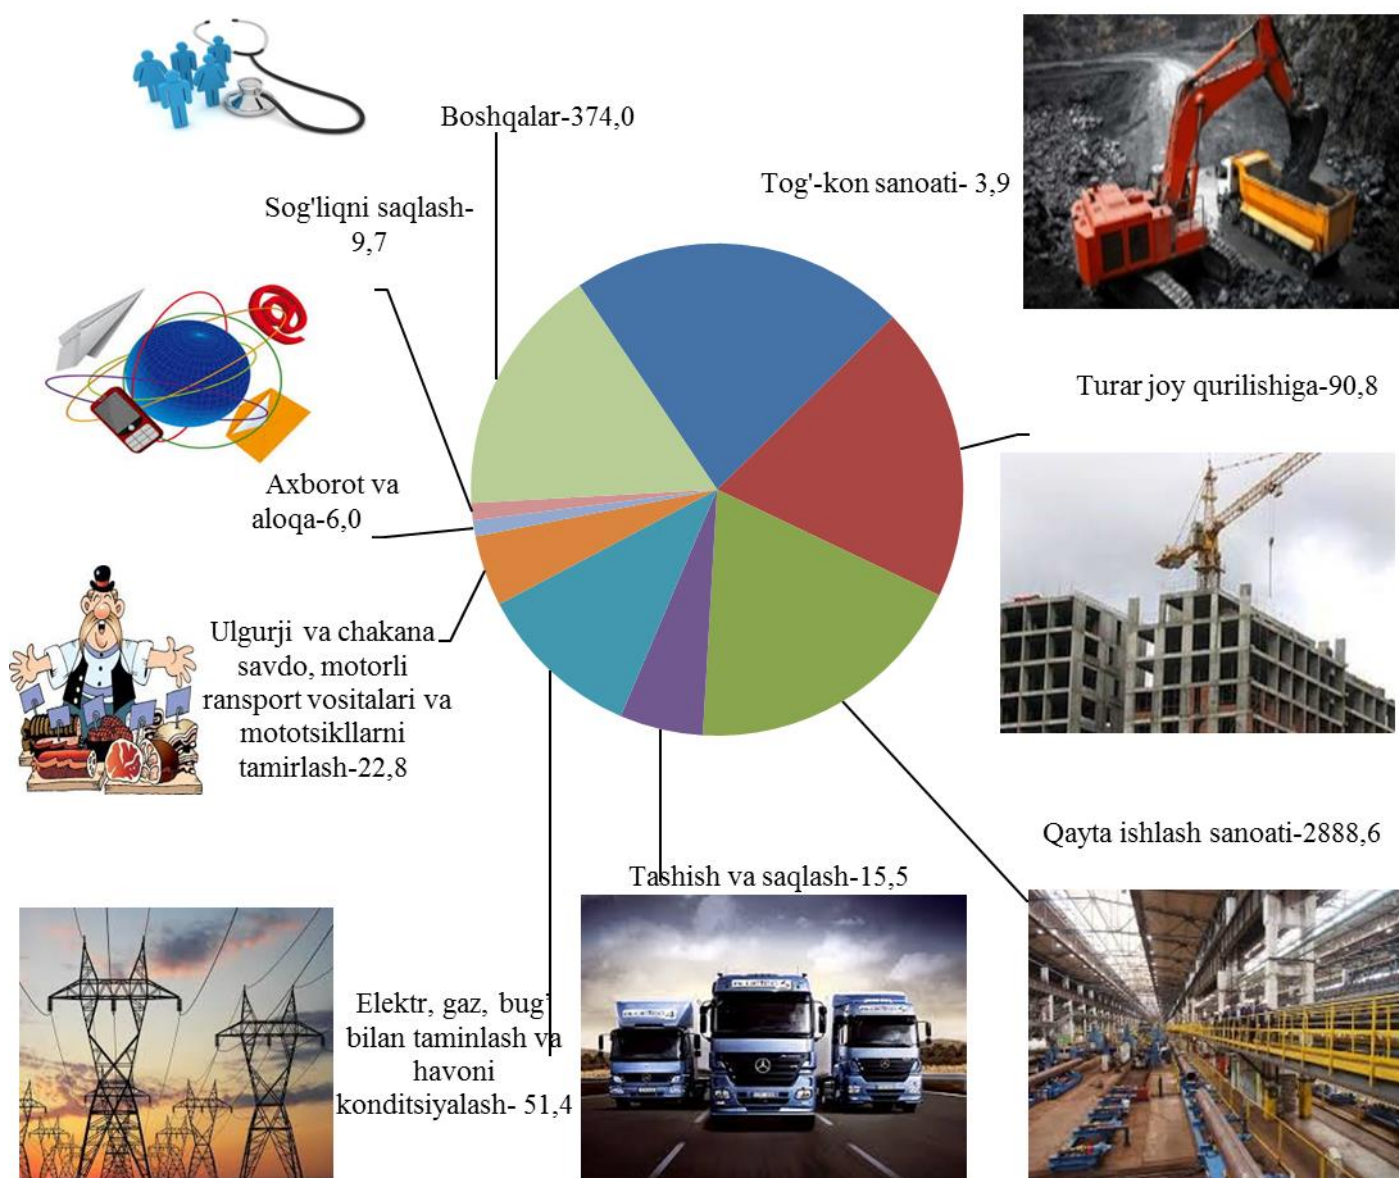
Boshqalar-374,0

Tog'-kon sanoati- 3,9

Sog'liqni saqlash-9,7

Turar joy qurilishiga-90,8

Axborot va aloqa-6,0

Ulgurji va chakana savdo, motorli ransport vositalari va mototsikllarni tamirlash-22,8

Qayta ishlash sanoati-2888,6

Tashish va saqlash-15,5

Elektr, gaz, bug' bilan taminlash va havoni konditsiyalash- 51,4